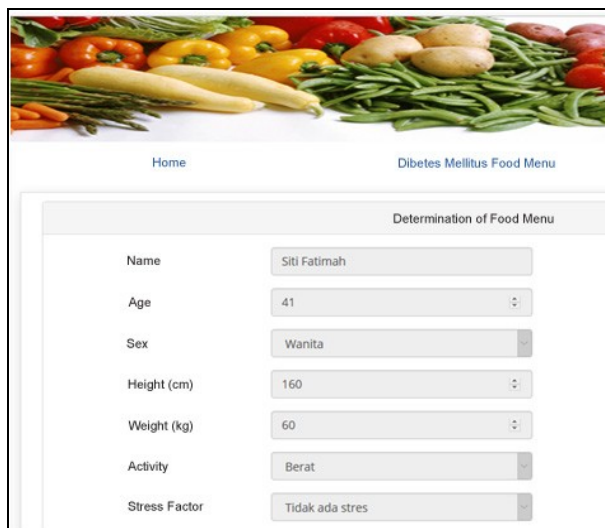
Home

Dibetes Mellitus Food Menu

Determination of Food Menu

| | |
|---|---|
| Name | Siti Fatimah |
| Age | 41 |
| Sex | Wanita |
| Height (cm) | 160 |
| Weight (kg) | 60 |
| Activity | Berat |
| Stress Factor | Tidak ada stres |